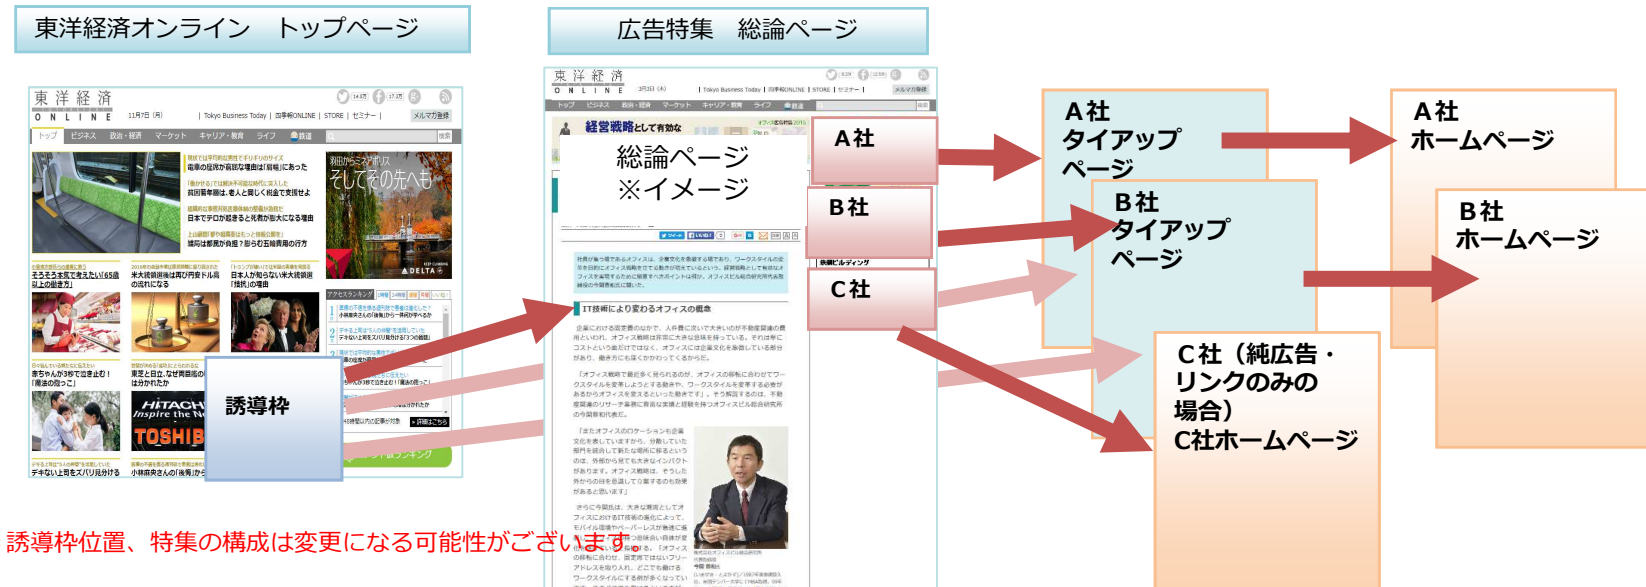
東洋経済オンライン　トップページ

広告特集　総論ページ

東洋経済 ONLINE

トップ　ビジネス　政治・経済　マーケット　キャリア・教育　ライフ

誘導枠

東洋経済 ONLINE

総論ページ
※イメージ

IT技術により変わるオフィスの概念

A社

B社

C社

A社
タイアップ
ページ

B社
タイアップ
ページ

C社（純広告・リンクのみの場合）
C社ホームページ

A社
ホームページ

B社
ホームページ

誘導枠位置、特集の構成は変更になる可能性がございます。